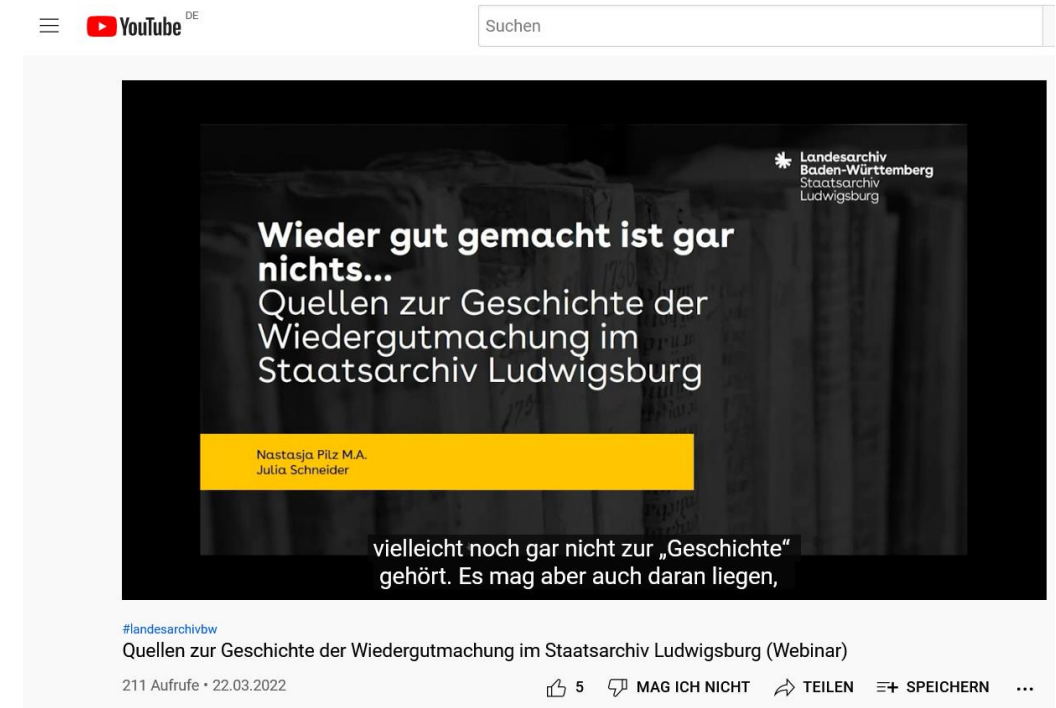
YouTube DE

Suchen

Landesarchiv Baden-Württemberg
Staatsarchiv Ludwigsburg

Wieder gut gemacht ist gar nichts...
Quellen zur Geschichte der Wiedergutmachung im Staatsarchiv Ludwigsburg

Nastasja Pilz M.A.
Julia Schneider

vielleicht noch gar nicht zur „Geschichte“ gehört. Es mag aber auch daran liegen,

#landesarchivbw
Quellen zur Geschichte der Wiedergutmachung im Staatsarchiv Ludwigsburg (Webinar)

211 Aufrufe • 22.03.2022

5 MAG ICH NICHT TEILEN SPEICHERN ...